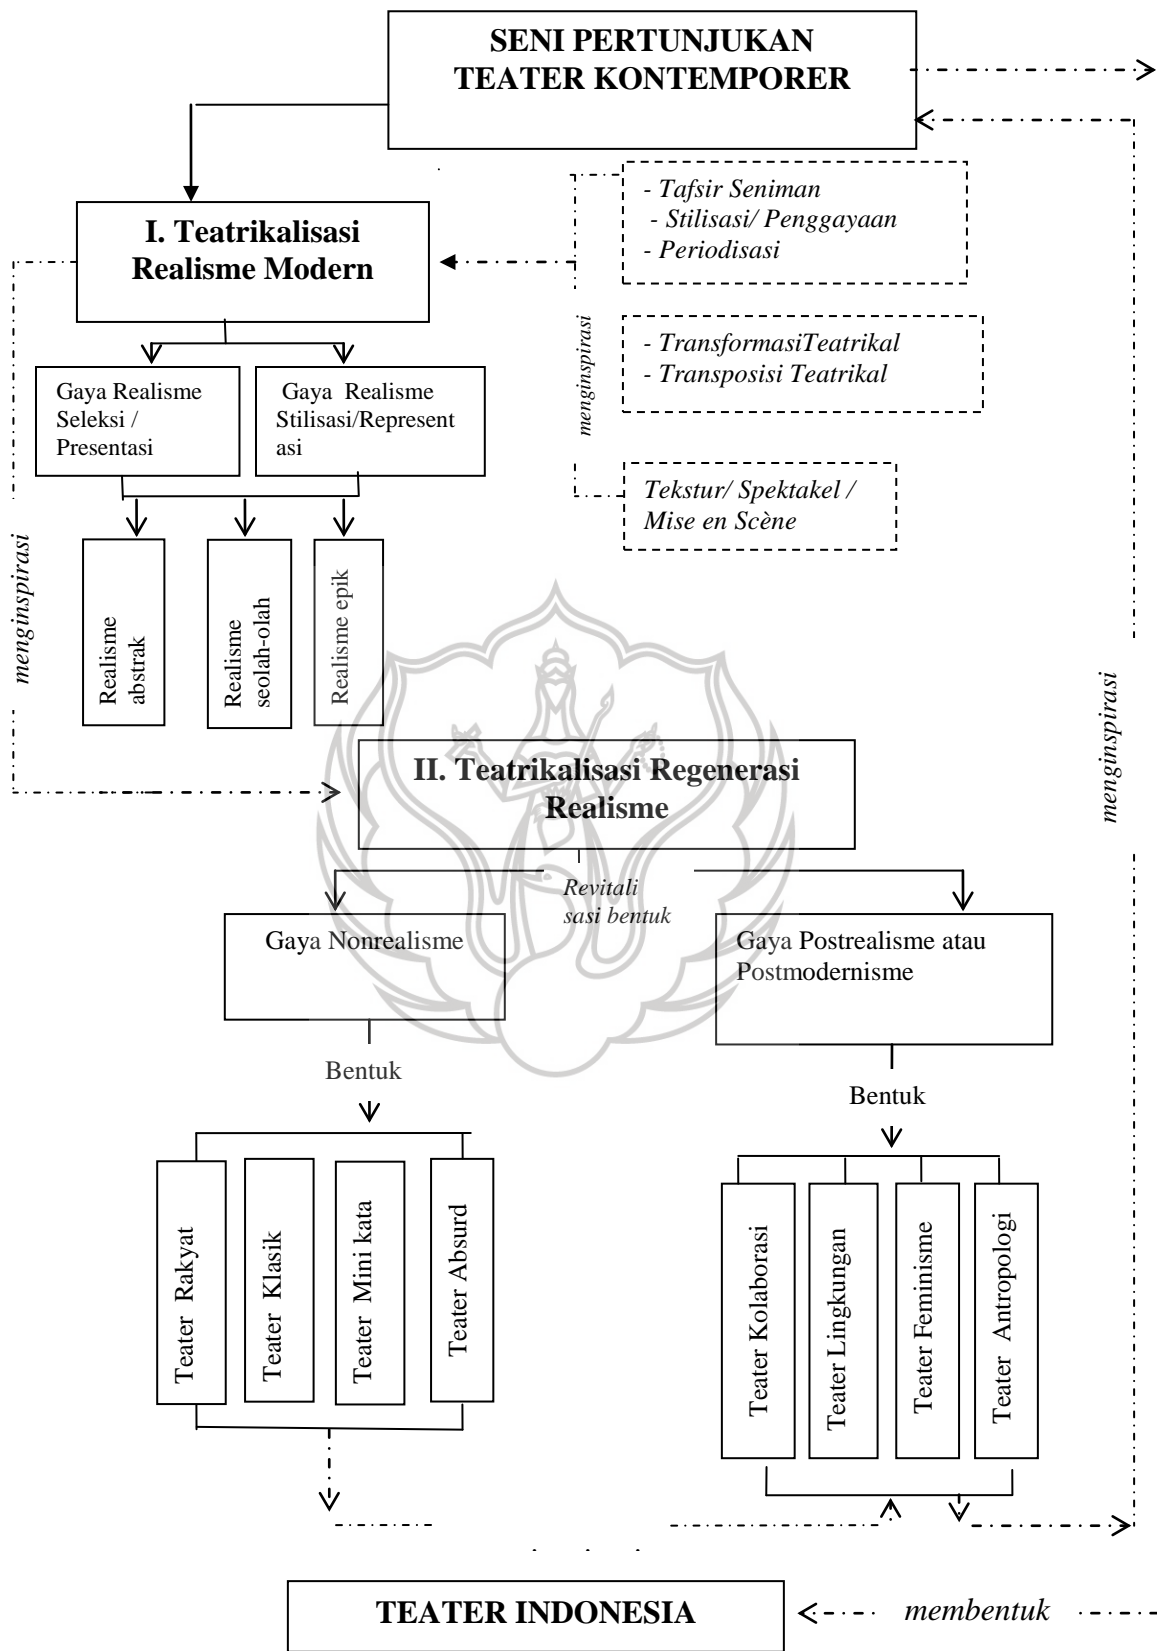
SENI PERTUNJUKAN TEATER KONTEMPORER

I. Teatrikalisasi Realisme Modern

- Tafsir Seniman
- Stilisasi/ Penggayaan
- Periodisasi

menginspirasi

- TransformasiTeatrikal
- Transposisi Teatrikal

Tekstur/ Spektakel / Mise en Scène

Gaya Realisme Seleksi / Presentasi

Gaya Realisme Stilisasi/Representasi

menginspirasi

Realisme abstrak

Realisme seolah-olah

Realisme epik

menginspirasi

II. Teatrikalisasi Regenerasi Realisme

Revitalisasi bentuk

Gaya Nonrealisme

Gaya Postrealisme atau Postmodernisme

Bentuk

Bentuk

Teater Rakyat

Teater Klasik

Teater Mini kata

Teater Absurd

Teater Kolaborasi

Teater Lingkungan

Teater Feminisme

Teater Antropologi

TEATER INDONESIA

membentuk